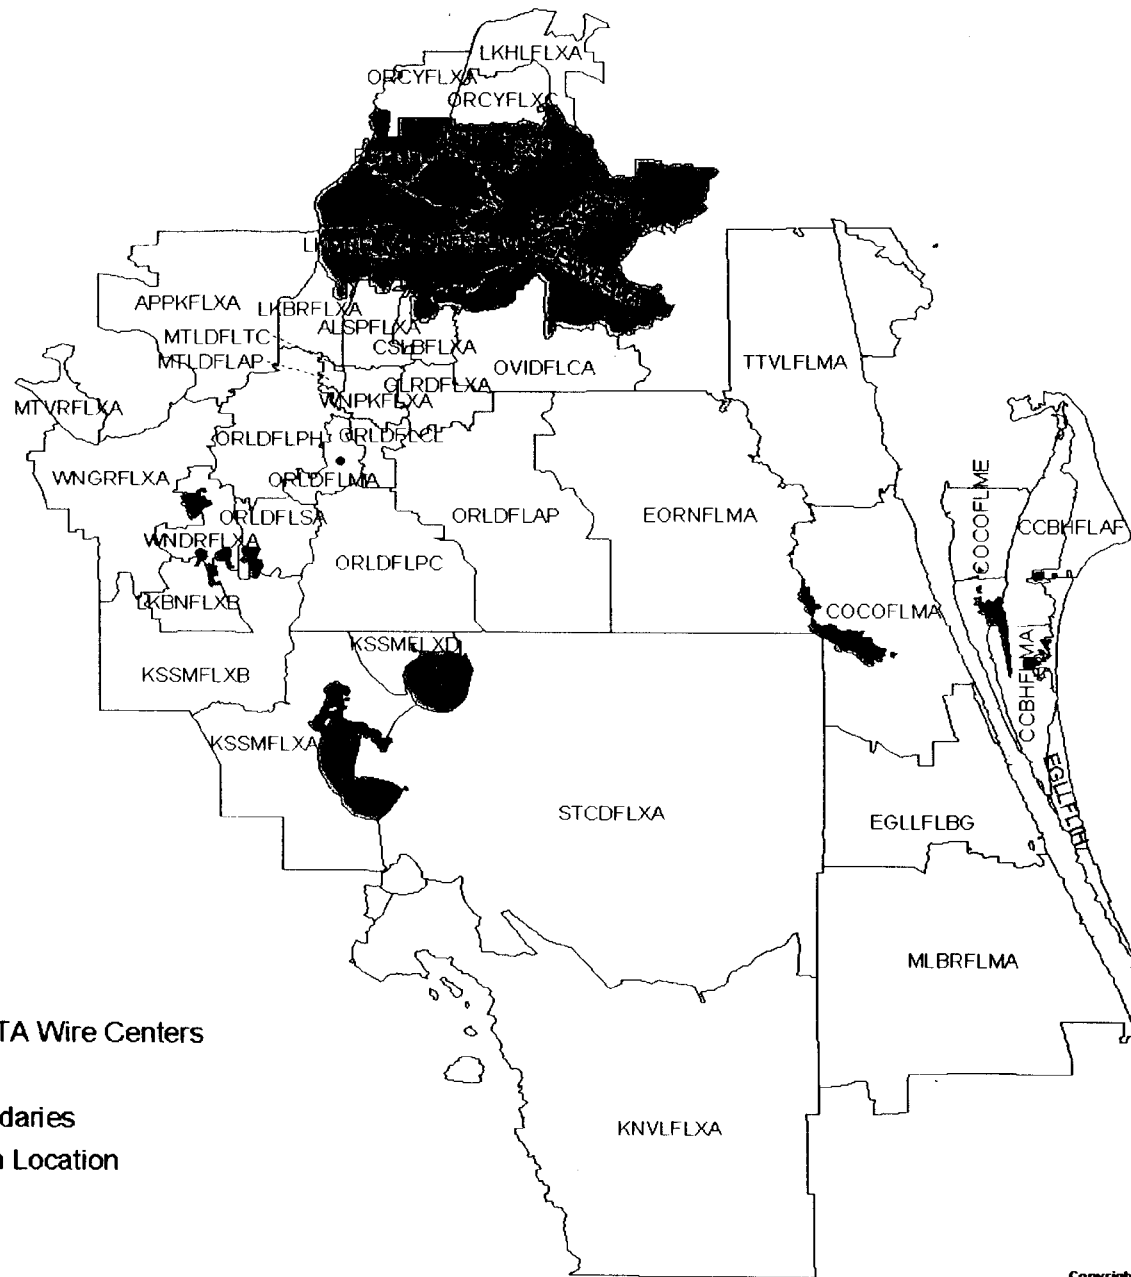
LKHLFLXA
ORCYFLXA
ORCYFLXC
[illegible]
APPKFLXA
LKBRFLXA
ALSPFLXA
MTLDFLTC
MTLDFLAP
CSLBFLXA
OVIDFLCA
TTVLFLMA
GLRDFLXA
WNPKFLXA
MTVRFLXA
ORLDFLPH
ORLDFLCL
WNGRFLXA
ORLDFLMA
ORLDFLSA
ORLDFLAP
EORNFLMA
COCOFLME
CCBHFLAF
WNDRFLXA
ORLDFLPC
LKBNFLXB
COCOFLMA
CCBHFLMA
KSSMFLXD
KSSMFLXB
KSSMFLXA
EGLLFLIH
STCDFLXA
EGLLFLBG
MLBRFLMA
TA Wire Centers
daries
Location
KNVLFLXA
Copyright